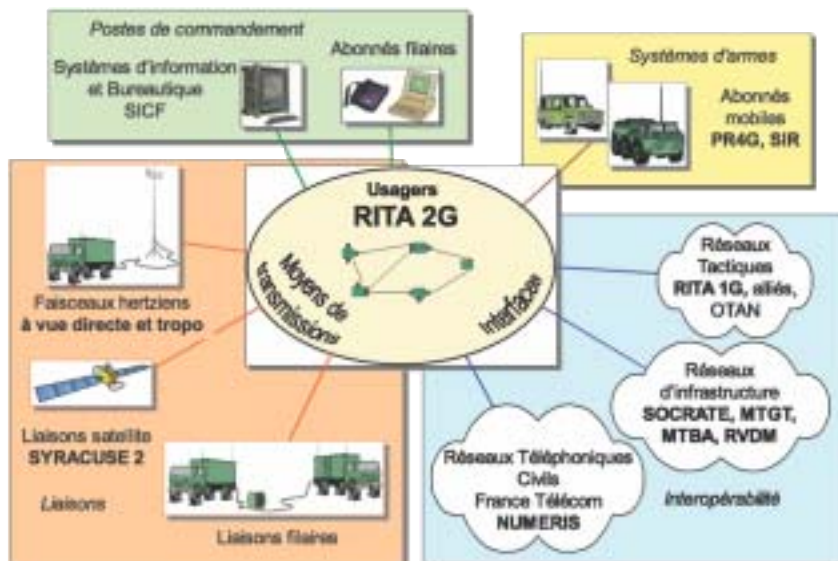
Postes de commandement

Systèmes d'information et Bureautique SICF

Abonnés filaires

Systèmes d'armes

Abonnés mobiles PR4G, SIR

Usagers RITA 2G

Moyens de transmissions

Interfaces

Faisceaux hertziens à vue directe et tropo

Liaisons satellite SYRACUSE 2

Liaisons

Liaisons filaires

Réseaux Tactiques RITA 1G, alliés, OTAN

Réseaux d'infrastructure SOCRATE, MTGT, MTBA, RVDM

Réseaux Téléphoniques Civils France Télécom NUMERIS

Interopérabilité